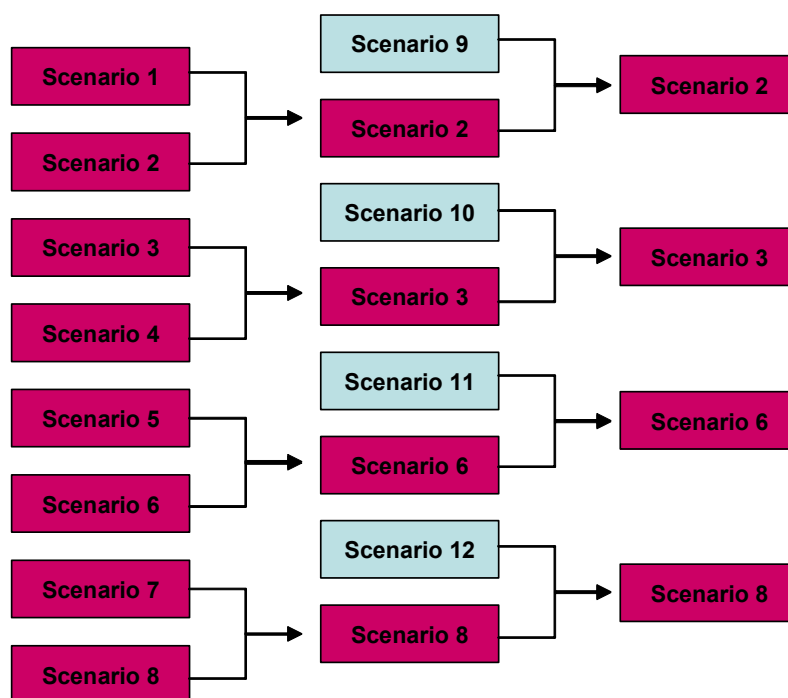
Scenario 1

Scenario 2

Scenario 3

Scenario 4

Scenario 5

Scenario 6

Scenario 7

Scenario 8

Scenario 9

Scenario 2

Scenario 10

Scenario 3

Scenario 11

Scenario 6

Scenario 12

Scenario 8

Scenario 2

Scenario 3

Scenario 6

Scenario 8